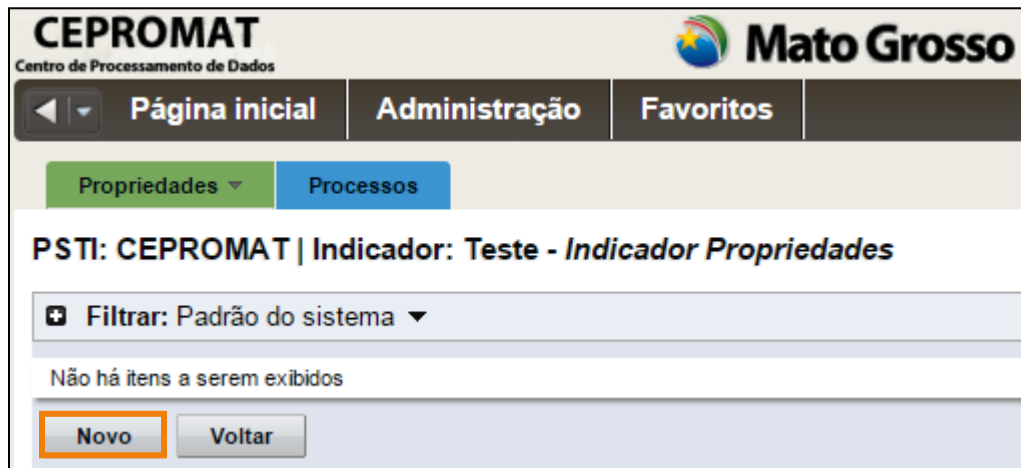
CEPROMAT
Centro de Processamento de Dados

Mato Grosso

Página inicial
Administração
Favoritos

Propriedades
Processos

PSTI: CEPROMAT | Indicador: Teste - *Indicador Propriedades*

Filtrar: Padrão do sistema

Não há itens a serem exibidos

Novo
Voltar